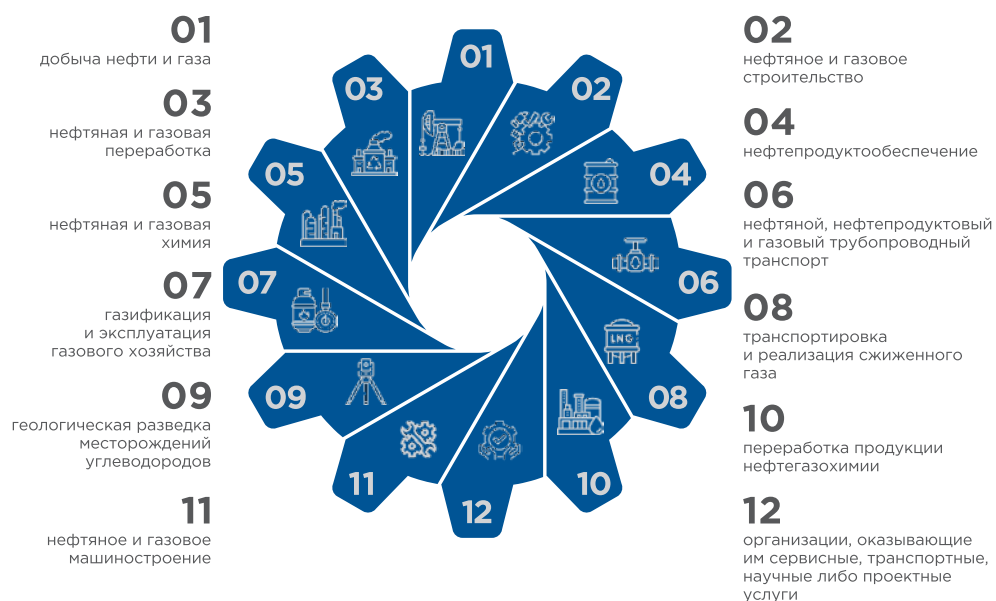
01
добыча нефти и газа

03
нефтяная и газовая переработка

05
нефтяная и газовая химия

07
газификация и эксплуатация газового хозяйства

09
геологическая разведка месторождений углеводородов

11
нефтяное и газовое машиностроение

01
02
03
04
05
06
07
08
09
10
11
12

LNG

02
нефтяное и газовое строительство

04
нефтепродуктообеспечение

06
нефтяной, нефтепродуктовый и газовый трубопроводный транспорт

08
транспортировка и реализация сжиженного газа

10
переработка продукции нефтегазохимии

12
организации, оказывающие им сервисные, транспортные, научные либо проектные услуги